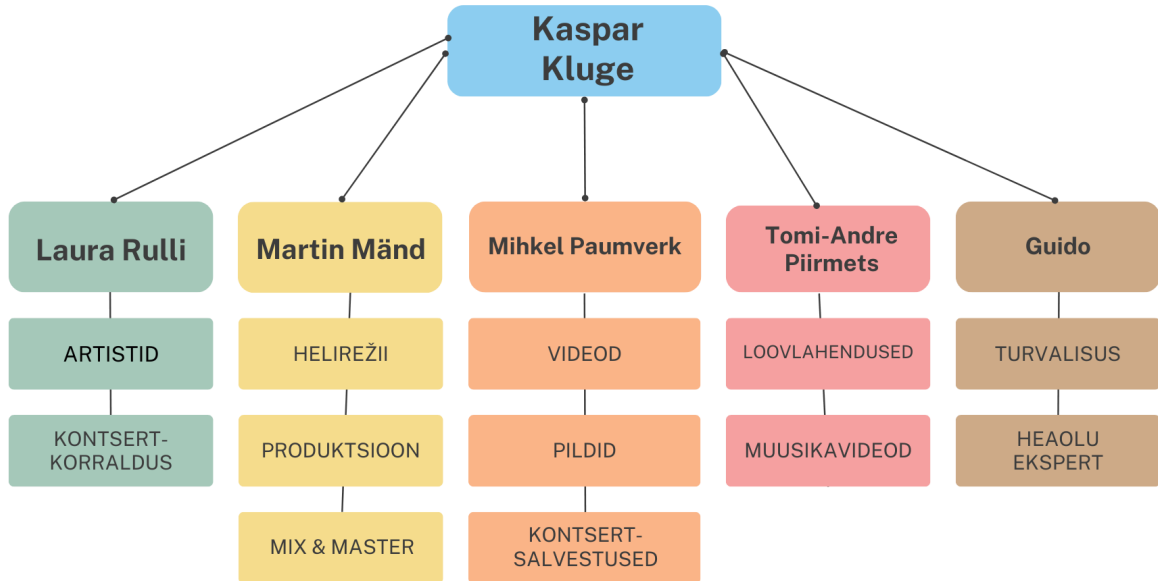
Kaspar Kluge

Laura Rulli

ARTISTID

KONTSERT-KORRALDUS

Martin Mänd

HELIREŽII

PRODUKTSIOON

MIX & MASTER

Mihkel Paumverk

VIDEOD

PILDID

KONTSERT-SALVESTUSED

Tomi-Andre Piirmets

LOOVLAHENDUSED

MUUSIKAVIDEOD

Guido

TURVALISUS

HEAOLU EKSPERT